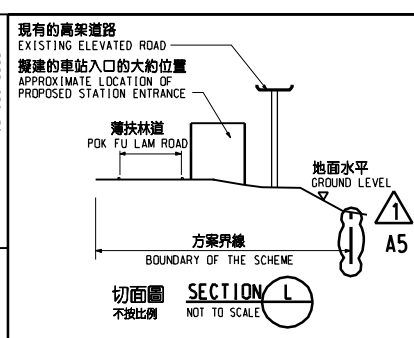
現有的高架道路
EXISTING ELEVATED ROAD

擬建的車站入口的大約位置
APPROXIMATE LOCATION OF PROPOSED STATION ENTRANCE

薄扶林道
POK FU LAM ROAD

地面水平
GROUND LEVEL

1

A5

方案界線
BOUNDARY OF THE SCHEME

切面圖
不按比例

SECTION L
NOT TO SCALE